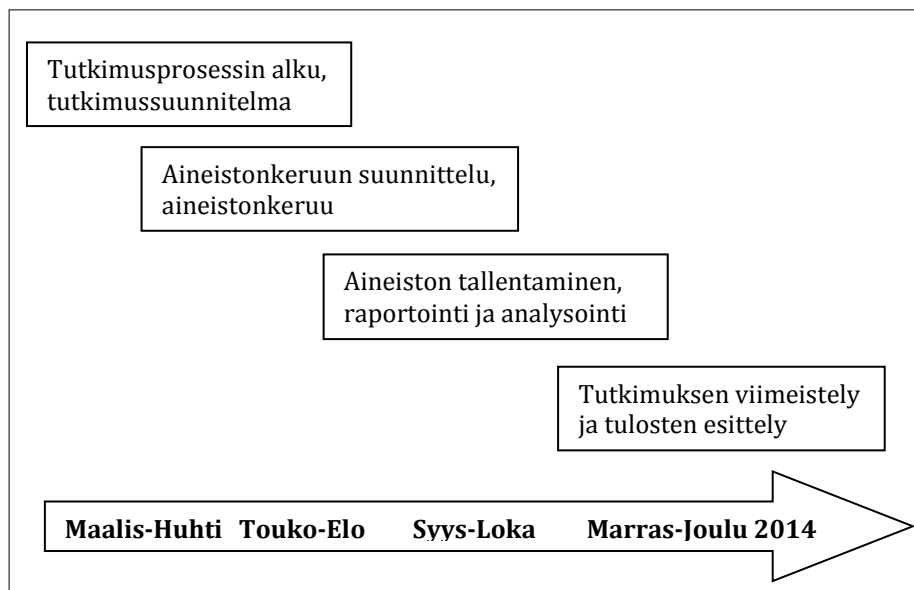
Tutkimusprosessin alku, tutkimussuunnitelma

Aineistonkeruun suunnittelu, aineistonkeruu

Aineiston tallentaminen, raportointi ja analysointi

Tutkimuksen viimeistely ja tulosten esittely

Maalis-Huhti Touko-Elo Syys-Loka Marras-Joulu 2014